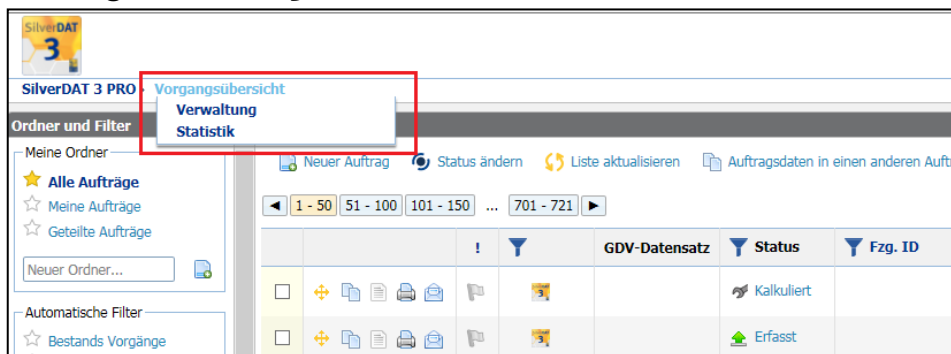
SilverDAT 3

SilverDAT 3 PRO · Vorgangsübersicht
Verwaltung
Statistik

Ordner und Filter

Meine Ordner
Alle Aufträge
Meine Aufträge
Geteilte Aufträge
Neuer Ordner...

Automatische Filter
Bestands Vorgänge

Neuer Auftrag
Status ändern
Liste aktualisieren
Auftragsdaten in einen anderen Auft

◄ 1 - 50 | 51 - 100 | 101 - 150 | ... | 701 - 721 ►

| | | ! | | GDV-Datensatz | Status | Fzg. ID |
|---|---|---|---|---|---|---|
| | | | | | Kalkuliert | |
| | | | | | Erfasst | |